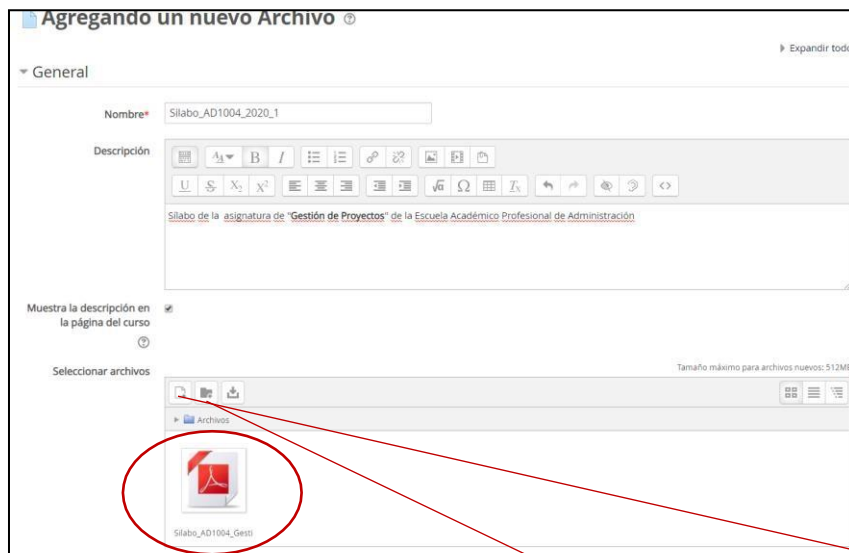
Agregando un nuevo Archivo

▸ Expandir tod

General

Nombre* Silabo_AD1004_2020_1

Descripción

Silabo de la asignatura de "Gestión de Proyectos" de la Escuela Académico Profesional de Administración

Muestra la descripción en la página del curso

Seleccionar archivos

Tamaño máximo para archivos nuevos: 512MB

Archivos

Silabo_AD1004_Gesti